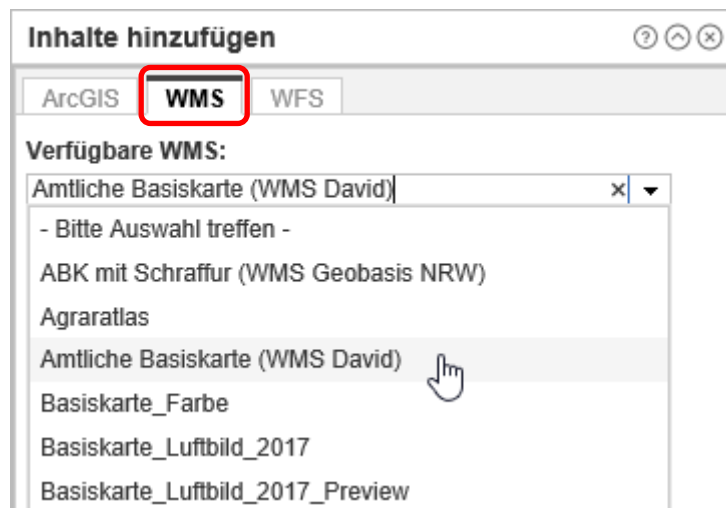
Inhalte hinzufügen

ArcGIS WMS WFS

Verfügbare WMS:

Amtliche Basiskarte (WMS David)

- Bitte Auswahl treffen -

ABK mit Schraffur (WMS Geobasis NRW)

Agraratlas

Amtliche Basiskarte (WMS David)

Basiskarte_Farbe

Basiskarte_Luftbild_2017

Basiskarte_Luftbild_2017_Preview